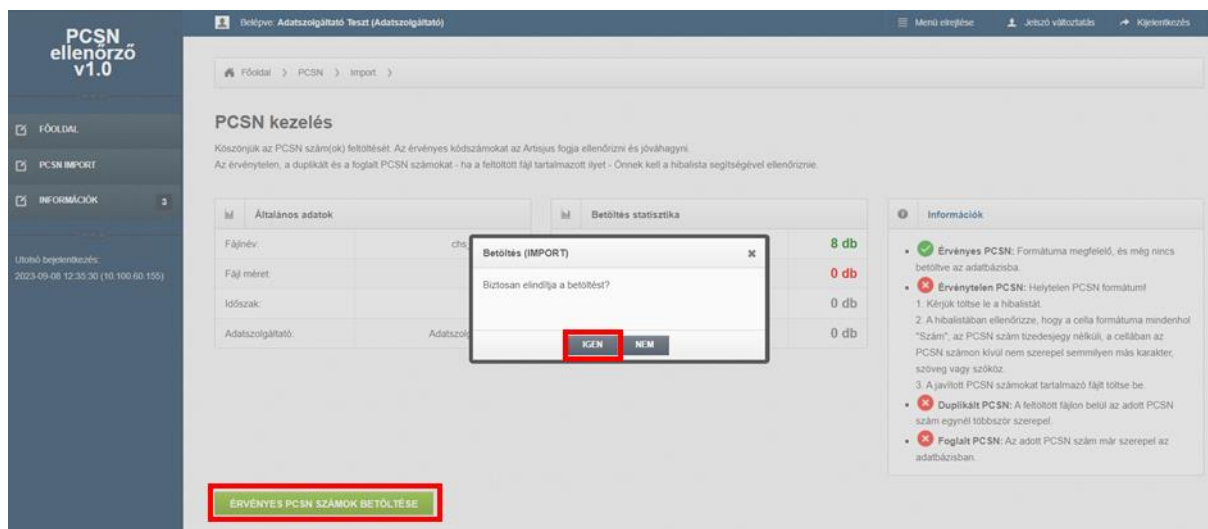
PCSN ellenőrző v1.0

FŐOLDAL

PCSN IMPORT

INFORMÁCIÓK 3

Utolsó bejelentkezés: 2023-09-08 12:35:30 (10.100.60.155)

Belépve: Adatszolgáltató Teszt (Adatszolgáltató)

Menü elrejtése

Jelszó változtatás

Kijelentkezés

Főoldal > PCSN > Import >

PCSN kezelés

Köszönjük az PCSN szám(ok) feltöltését. Az érvényes kódszámokat az Artisjus fogja ellenőrizni és jóváhagyni.
Az érvénytelen, a duplikált és a foglalt PCSN számokat - ha a feltöltött fájl tartalmazott ilyet - Önnek kell a hibalista segítségével ellenőriznie.

Általános adatok

Fájlnév: chs

Fájl méret:

Időszak:

Adatszolgáltató: Adatszolg

Betöltés statisztika

8 db

0 db

0 db

0 db

Betöltés (IMPORT)

×

Biztosan elindítja a betöltést?

IGEN

NEM

Információk

Érvényes PCSN: Formátuma megfelelő, és még nincs betöltve az adatbázisba.

Érvénytelen PCSN: Helytelen PCSN formátum!
1. Kérjük töltse le a hibalistát.
2. A hibalistában ellenőrizze, hogy a cella formátuma mindenhol "Szám", az PCSN szám tizedesjegy nélküli, a cellában az PCSN számon kívül nem szerepel semmilyen más karakter, szöveg vagy szóköz.
3. A javított PCSN számokat tartalmazó fájlt töltse be.

Duplikált PCSN: A feltöltött fájlon belül az adott PCSN szám egynél többször szerepel.

Foglalt PCSN: Az adott PCSN szám már szerepel az adatbázisban.

ÉRVÉNYES PCSN SZÁMOK BETÖLTÉSE